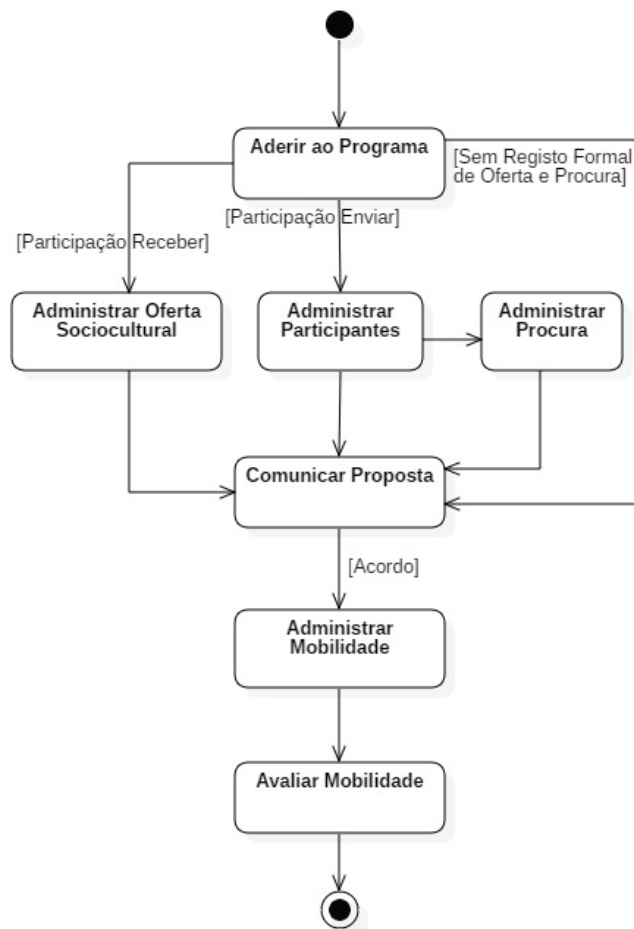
Aderir ao Programa

[Sem Registo Formal de Oferta e Procura]

[Participação Receber]

[Participação Enviar]

Administrar Oferta Sociocultural

Administrar Participantes

Administrar Procura

Comunicar Proposta

[Acordo]

Administrar Mobilidade

Avaliar Mobilidade